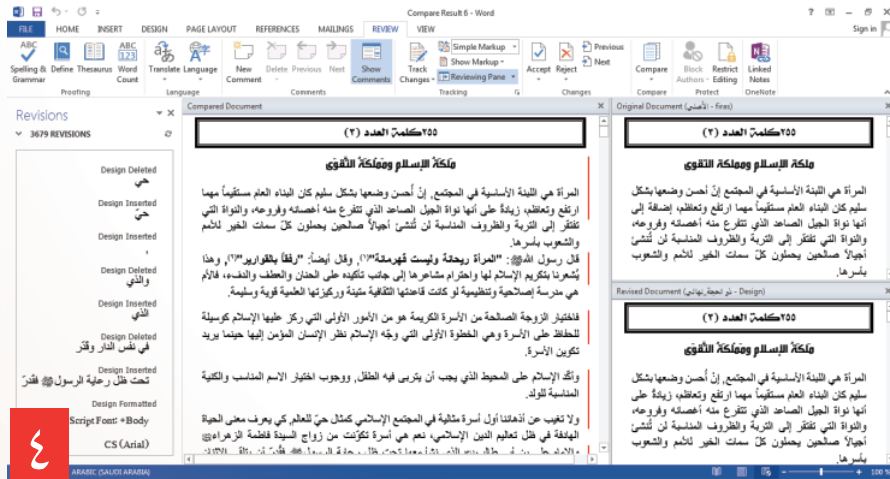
Compare Result 6 - Word

FILE HOME INSERT DESIGN PAGE LAYOUT REFERENCES MAILINGS REVIEW VIEW

Sign in

Spelling & Grammar Define Thesaurus Word Count
Proofing
Translate Language
Language
New Comment Delete Previous Next Show Comments
Comments
Track Changes Simple Markup Show Markup Reviewing Pane
Tracking
Accept Reject Previous Next
Changes
Compare
Compare
Block Authors Restrict Editing
Protect
Linked Notes
OneNote

Revisions
3679 REVISIONS

Design Deleted
حيّ
Design Inserted
حيّ
Design Inserted
،
Design Deleted
والذي
Design Inserted
الذي
Design Deleted
في نفس الدار وقرّ
Design Inserted
تحت ظل رعاية الرسول ﷺ فقرّ
Design Formatted
Script Font: +Body
CS (Arial)

Compared Document

٢٥٥ كلمة العدد (٢)

ملكة الإسلام ومملكة التقوى

المرأة هي اللبنة الأساسية في المجتمع، إنْ أُحسن وضعها بشكل سليم كان البناء العام مستقيماً مهما ارتفع وتعاظم، زيادةً على أنها نواة الجيل الصاعد الذي تتفرع منه أغصانه وفروعه، والنواة التي تفتقر إلى التربة والظروف المناسبة لن تُنشئ أجيالاً صالحين يحملون كلّ سمات الخير للأمم والشعوب بأسرها.

قال رسول الله ﷺ: "المرأة ريحانة وليست قهرمانة"، وقال أيضاً: "رفقاً بالقوارير"، وهذا يُشعرنا بتكريم الإسلام لها واحترام مشاعرها إلى جانب تأكيده على الحنان والعطف والدفء، فالأم هي مدرسة إصلاحية وتنظيمية لو كانت قاعدتها الثقافية متينة وركيزتها العلمية قوية وسليمة.

فاختيار الزوجة الصالحة من الأسرة الكريمة هو من الأمور الأولى التي ركز عليها الإسلام كوسيلة للحفاظ على الأسرة وهي الخطوة الأولى التي وجّه الإسلام نظر الإنسان المؤمن إليها حينما يريد تكوين الأسرة.

وأكّد الإسلام على المحيط الذي يجب أن يتربى فيه الطفل، ووجوب اختيار الاسم المناسب والكنية المناسبة للولد.

ولا تغيب عن أذهاننا أوّل أسرة مثالية في المجتمع الإسلامي كمثال حيّ للعالم، كي يعرف معنى الحياة الهادفة في ظل تعاليم الدين الإسلامي، نعم هي أسرة تكوّنت من زواج السيدة فاطمة الزهراء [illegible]

Original Document (الأصلي - firas)

٢٥٥ كلمة العدد (٢)

ملكة الإسلام ومملكة التقوى

المرأة هي اللبنة الأساسية في المجتمع، إنْ أُحسن وضعها بشكل سليم كان البناء العام مستقيماً مهما ارتفع وتعاظم، إضافة إلى أنها نواة الجيل الصاعد الذي تتفرع منه أغصانه وفروعه، والنواة التي تفتقر إلى التربة والظروف المناسبة لن تُنشئ أجيالاً صالحين يحملون كلّ سمات الخير للأمم والشعوب بأسرها.

Revised Document (نص المجلة نهائي - Design)

٢٥٥ كلمة العدد (٢)

ملكة الإسلام ومملكة التقوى

المرأة هي اللبنة الأساسية في المجتمع، إنْ أُحسن وضعها بشكل سليم كان البناء العام مستقيماً مهما ارتفع وتعاظم، زيادةً على أنها نواة الجيل الصاعد الذي تتفرع منه أغصانه وفروعه، والنواة التي تفتقر إلى التربة والظروف المناسبة لن تُنشئ أجيالاً صالحين يحملون كلّ سمات الخير للأمم والشعوب بأسرها.

ARABIC (SAUDI ARABIA)

100 %

٤